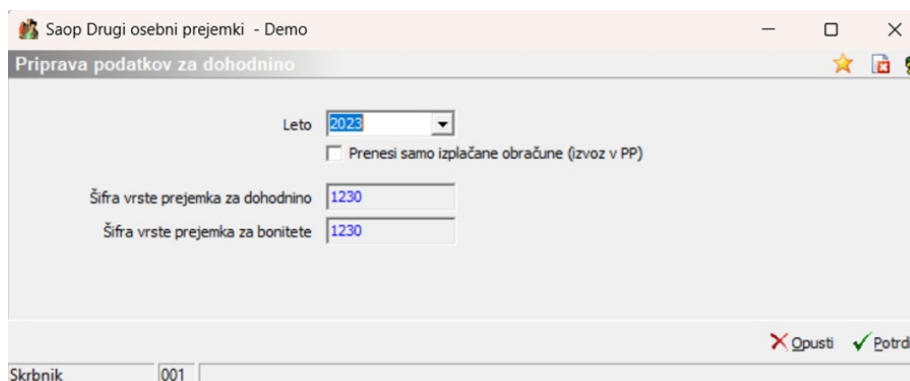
Saop Drugi osebni prejemki - Demo

Priprava podatkov za dohodnino

Leto 2023

Prenesi samo izplačane obračune (izvoz v PP)

Šifra vrste prejemka za dohodnino 1230

Šifra vrste prejemka za bonitete 1230

Opusti Potrd

Skrbnik 001